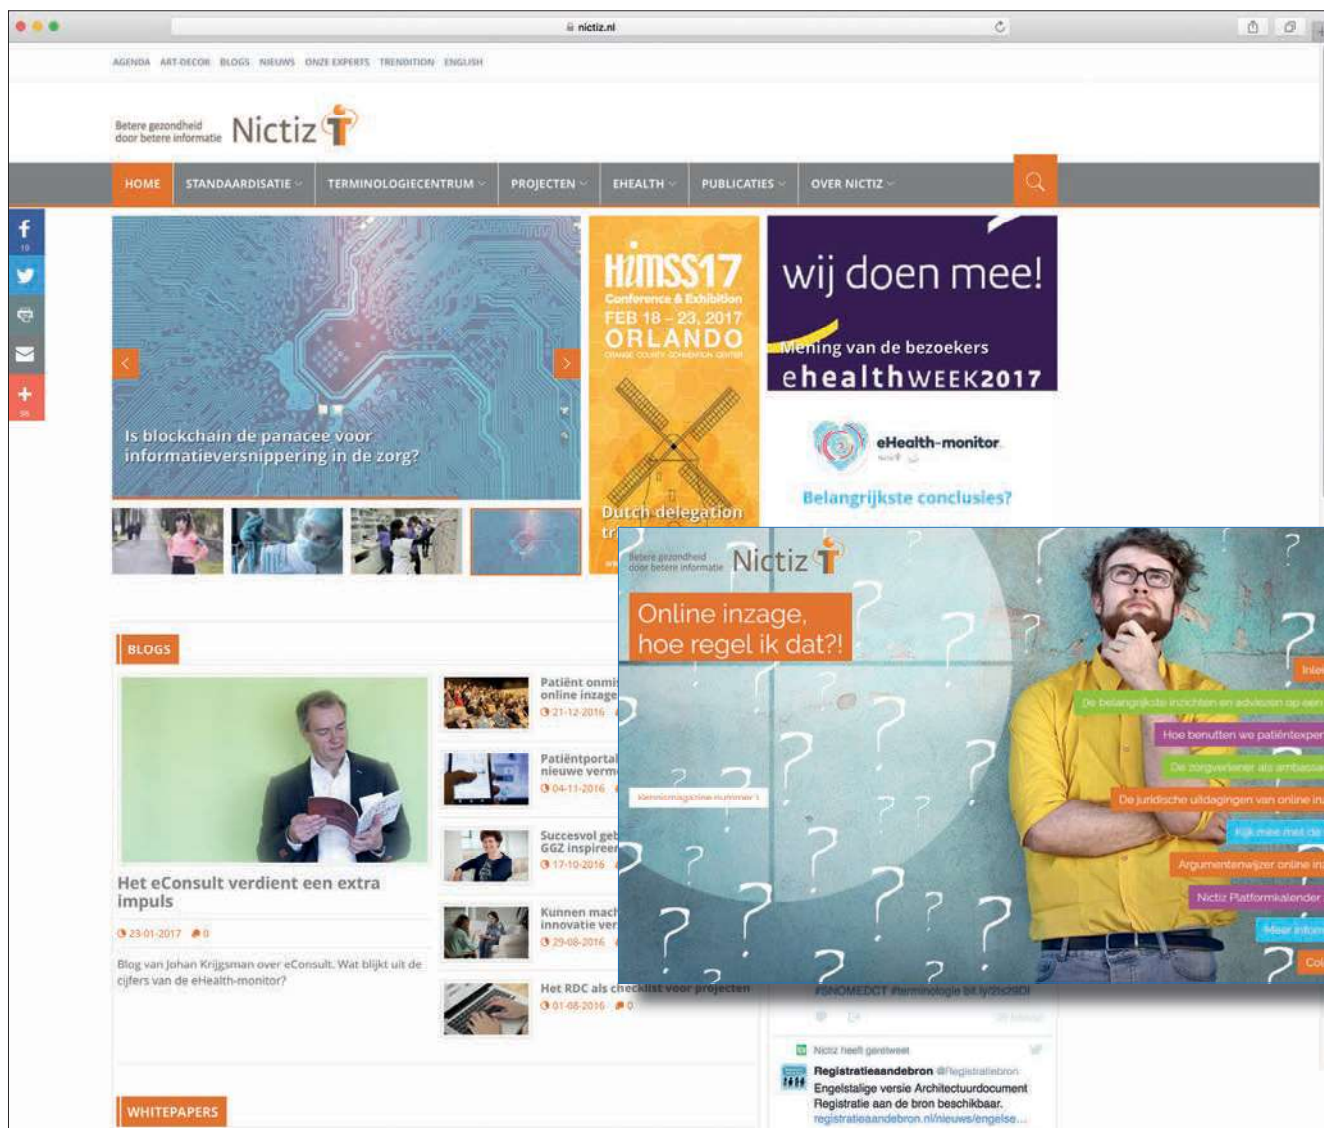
nictiz.nl

AGENDA ART-DECOR BLOGS NIEUWS ONZE EXPERTS TRENDITION ENGLISH

Betere gezondheid door betere informatie Nictiz

HOME STANDAARDISATIE TERMINOLOGIECENTRUM PROJECTEN EHEALTH PUBLICATIES OVER NICTIZ

Is blockchain de panacee voor informatieversnippering in de zorg?

HIMSS17 Conference & Exhibition FEB 18 – 23, 2017 ORLANDO ORANGE COUNTY CONVENTION CENTER

Dutch delegation tr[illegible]

wij doen mee!
Mening van de bezoekers
ehealthWEEK2017

eHealth-monitor

Belangrijkste conclusies?

BLOGS

Het eConsult verdient een extra impuls
23-01-2017 0
Blog van Johan Krijgsman over eConsult. Wat blijkt uit de cijfers van de eHealth-monitor?

Patiënt onmi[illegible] online inzage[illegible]
21-12-2016

Patiëntportal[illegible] nieuwe verm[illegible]
04-11-2016

Succesvol geb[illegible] GGZ inspireer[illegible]
17-10-2016

Kunnen mach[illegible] innovatie ver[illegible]
29-08-2016

Het RDC als checklist voor projecten
01-08-2016 0

WHITEPAPERS

#SNOMEDCT #terminologie bit.ly/2hcf9Dl

Nictiz heeft geretweet
Registratieaandebron @Registratiebron
Engelstalige versie Architectuurdocument Registratie aan de bron beschikbaar.
registratieaandebron.nl/nieuws/engelse...

Betere gezondheid door betere informatie Nictiz

Online inzage, hoe regel ik dat?!

Kennismagazine nummer 1

Inlei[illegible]
De belangrijkste inzichten en adviezen op een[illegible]
Hoe benutten we patiëntexper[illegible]
De zorgverlener als ambassa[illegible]
De juridische uitdagingen van online in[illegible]
Kijk mee met de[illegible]
Argumentenwijzer online in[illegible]
Nictiz Platformkalender
Meer inform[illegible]
Co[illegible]